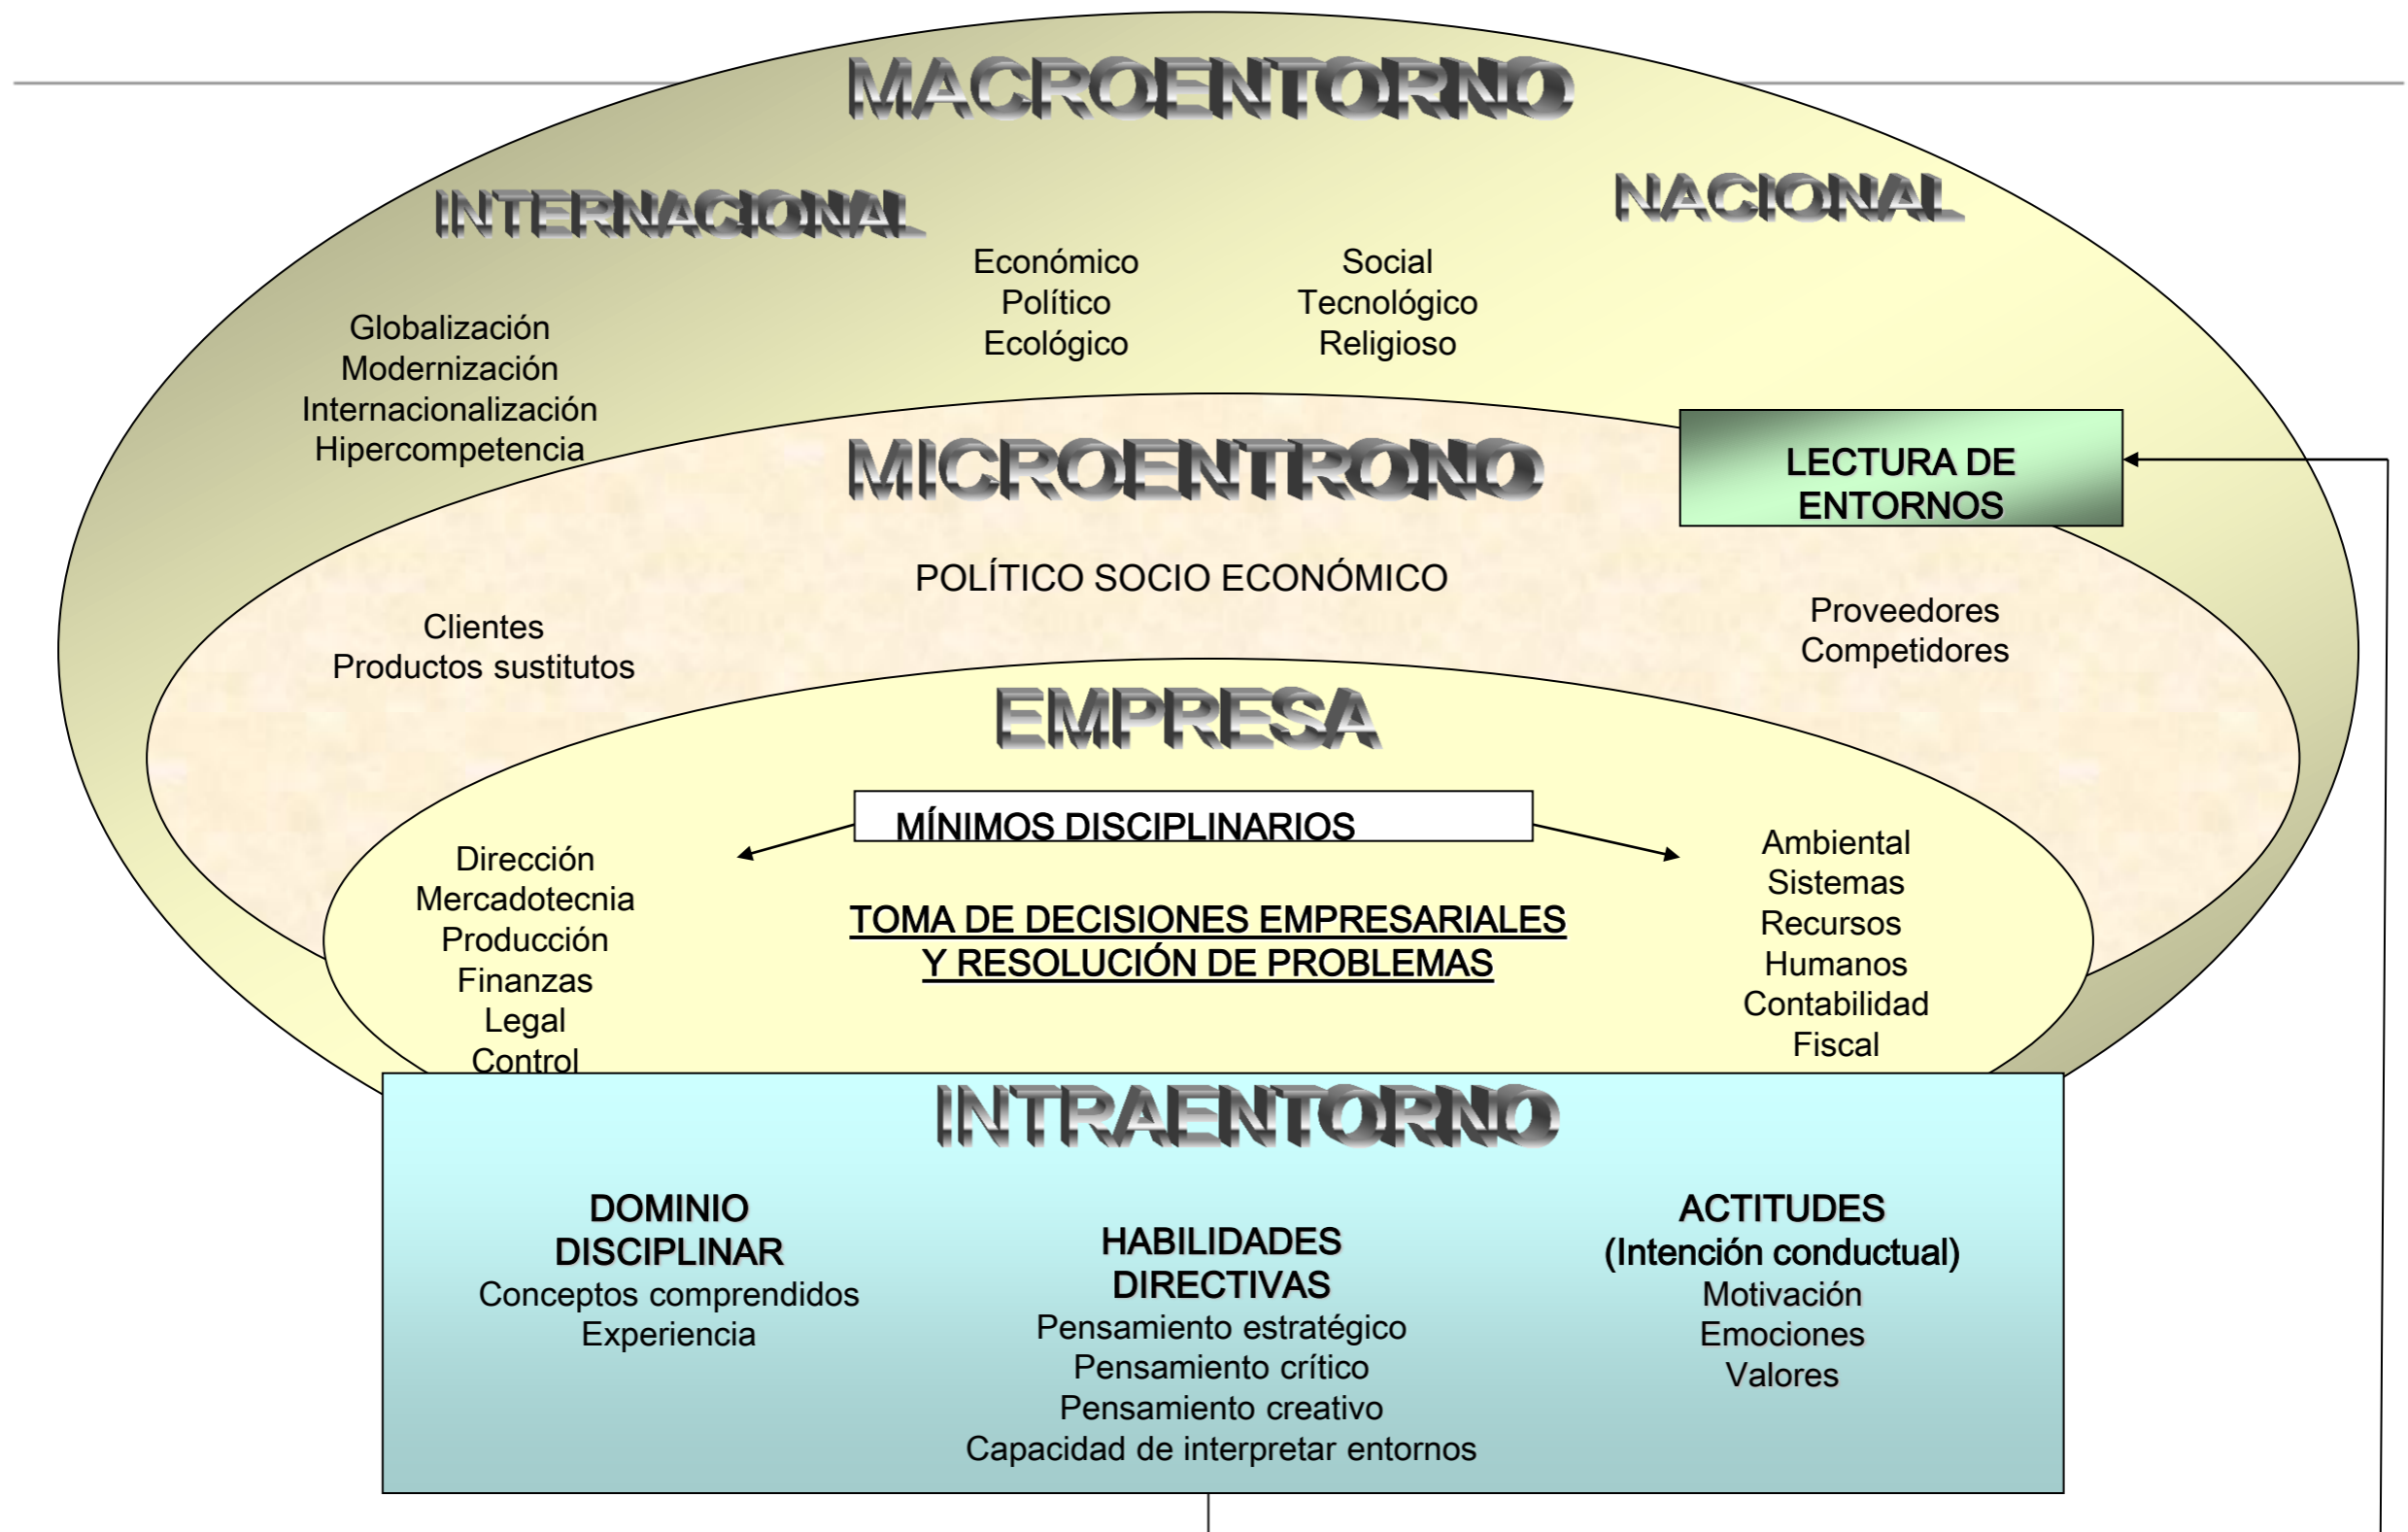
MACROENTORNO

INTERNACIONAL

NACIONAL

Económico
Político
Ecológico

Social
Tecnológico
Religioso

Globalización
Modernización
Internacionalización
Hipercompetencia

MICROENTRONO

LECTURA DE ENTORNOS

POLÍTICO SOCIO ECONÓMICO

Clientes
Productos sustitutos

Proveedores
Competidores

EMPRESA

MÍNIMOS DISCIPLINARIOS

Dirección
Mercadotecnia
Producción
Finanzas
Legal
Control

TOMA DE DECISIONES EMPRESARIALES Y RESOLUCIÓN DE PROBLEMAS

Ambiental
Sistemas
Recursos
Humanos
Contabilidad
Fiscal

INTRAENTORNO

DOMINIO DISCIPLINAR
Conceptos comprendidos
Experiencia

HABILIDADES DIRECTIVAS
Pensamiento estratégico
Pensamiento crítico
Pensamiento creativo
Capacidad de interpretar entornos

ACTITUDES
(Intención conductual)
Motivación
Emociones
Valores